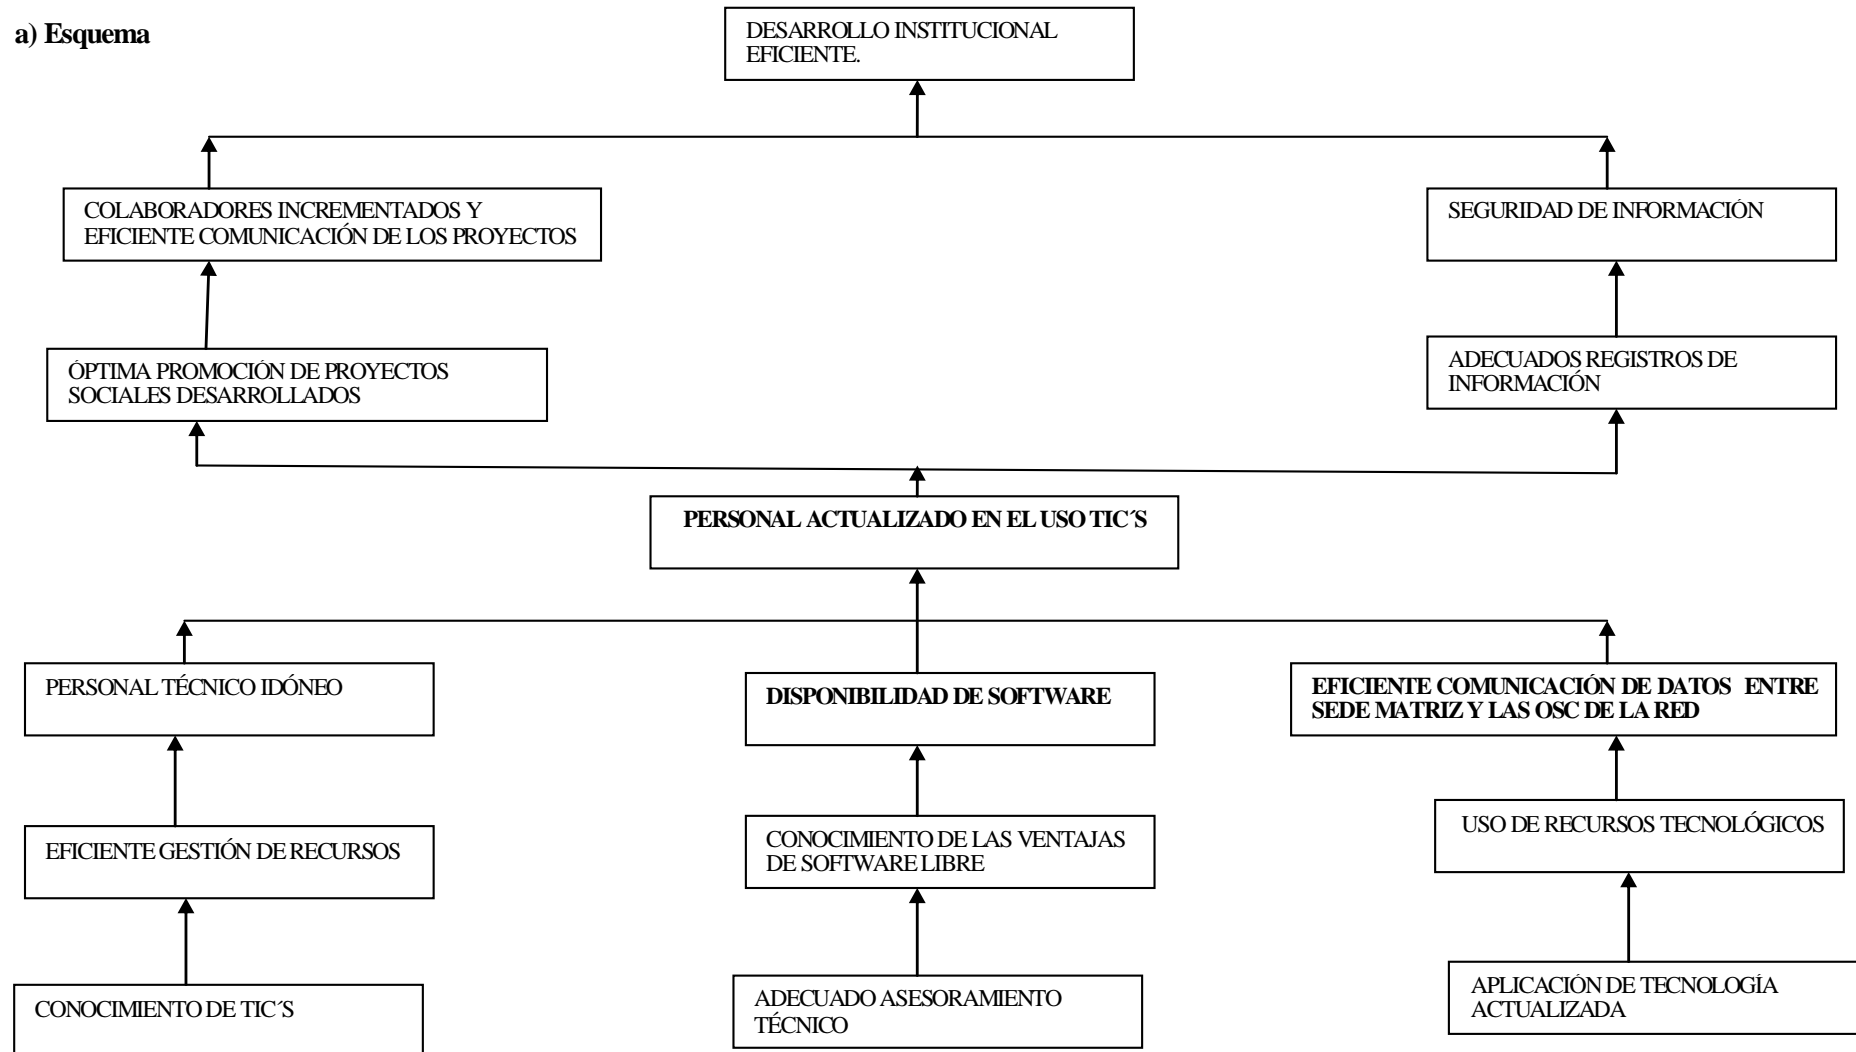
a) Esquema

DESARROLLO INSTITUCIONAL EFICIENTE.

COLABORADORES INCREMENTADOS Y EFICIENTE COMUNICACIÓN DE LOS PROYECTOS

SEGURIDAD DE INFORMACIÓN

ÓPTIMA PROMOCIÓN DE PROYECTOS SOCIALES DESARROLLADOS

ADECUADOS REGISTROS DE INFORMACIÓN

PERSONAL ACTUALIZADO EN EL USO TIC´S

PERSONAL TÉCNICO IDÓNEO

DISPONIBILIDAD DE SOFTWARE

EFICIENTE COMUNICACIÓN DE DATOS ENTRE SEDE MATRIZ Y LAS OSC DE LA RED

EFICIENTE GESTIÓN DE RECURSOS

CONOCIMIENTO DE LAS VENTAJAS DE SOFTWARE LIBRE

USO DE RECURSOS TECNOLÓGICOS

CONOCIMIENTO DE TIC´S

ADECUADO ASESORAMIENTO TÉCNICO

APLICACIÓN DE TECNOLOGÍA ACTUALIZADA